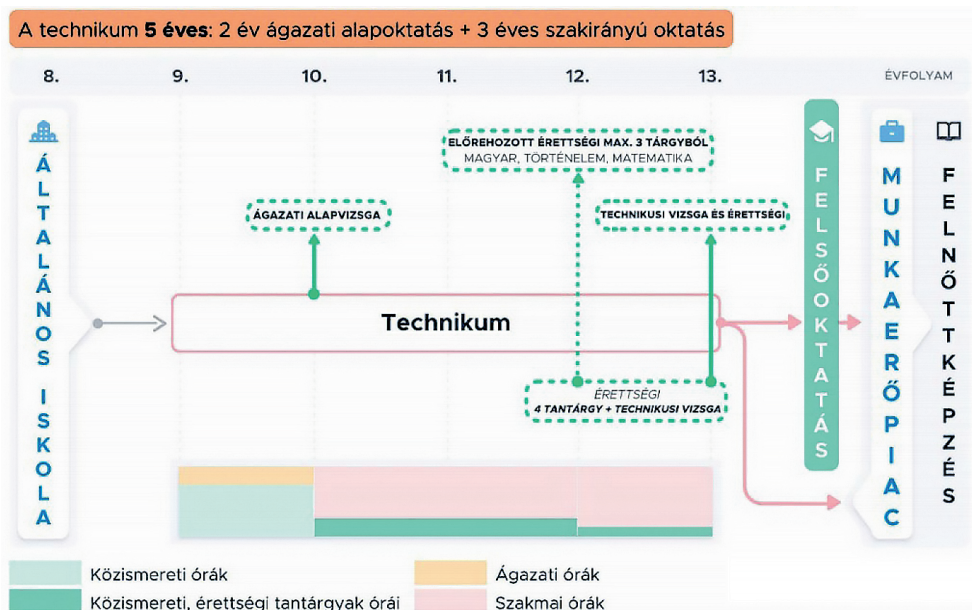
A technikum **5 éves**: 2 év ágazati alapoktatás + 3 éves szakirányú oktatás

8. 9. 10. 11. 12. 13. ÉVFOLYAM

ÁLTALÁNOS ISKOLA

ELŐREHOZOTT ÉRETTSÉGI MAX. 3 TÁRGYBÓL
MAGYAR, TÖRTÉNELEM, MATEMATIKA

ÁGAZATI ALAPVIZSGA

TECHNIKUSI VIZSGA ÉS ÉRETTSÉGI

Technikum

ÉRETTSÉGI
4 TANTÁRGY + TECHNIKUSI VIZSGA

FELSŐOKTATÁS

MUNKAERŐPIAC

FELNŐTTKÉPZÉS

Közismereti órák

Közismereti, érettségi tantárgyak órái

Ágazati órák

Szakmai órák